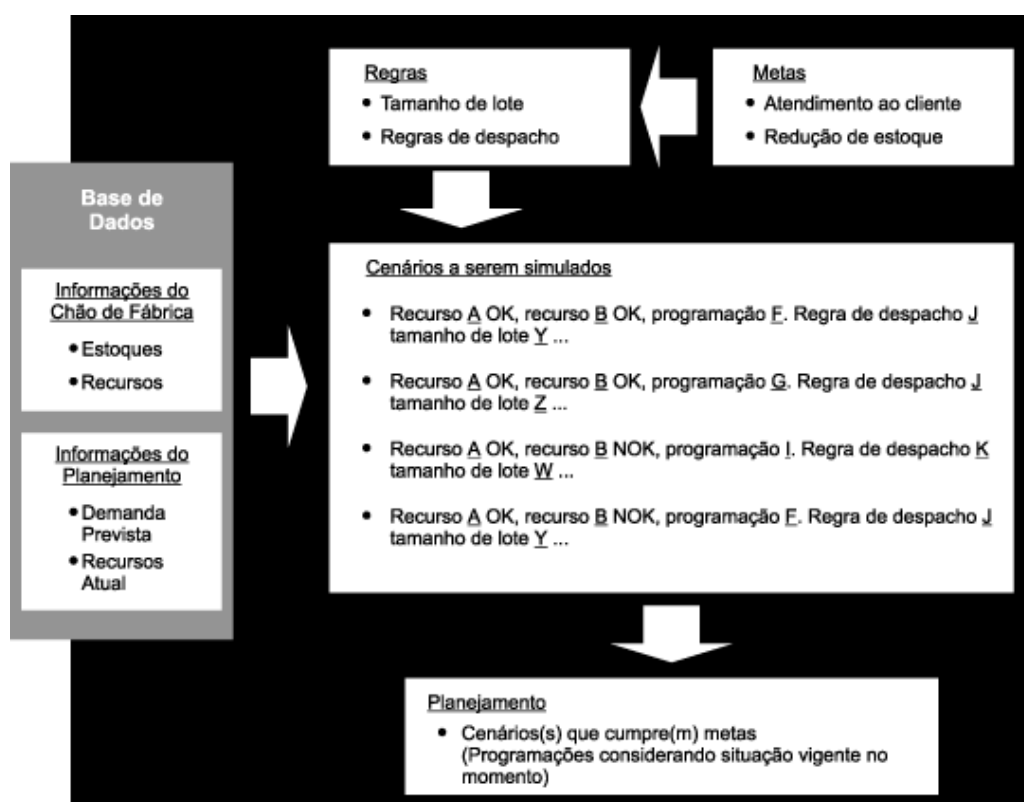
Regras
• Tamanho de lote
• Regras de despacho

Metas
• Atendimento ao cliente
• Redução de estoque

Base de Dados

Informações do Chão de Fábrica
• Estoques
• Recursos

Informações do Planejamento
• Demanda Prevista
• Recursos Atual

Cenários a serem simulados
• Recurso A OK, recurso B OK, programação F. Regra de despacho J tamanho de lote Y ...
• Recurso A OK, recurso B OK, programação G. Regra de despacho J tamanho de lote Z ...
• Recurso A OK, recurso B NOK, programação I. Regra de despacho K tamanho de lote W ...
• Recurso A OK, recurso B NOK, programação F. Regra de despacho J tamanho de lote Y ...

Planejamento
• Cenários(s) que cumpre(m) metas (Programações considerando situação vigente no momento)